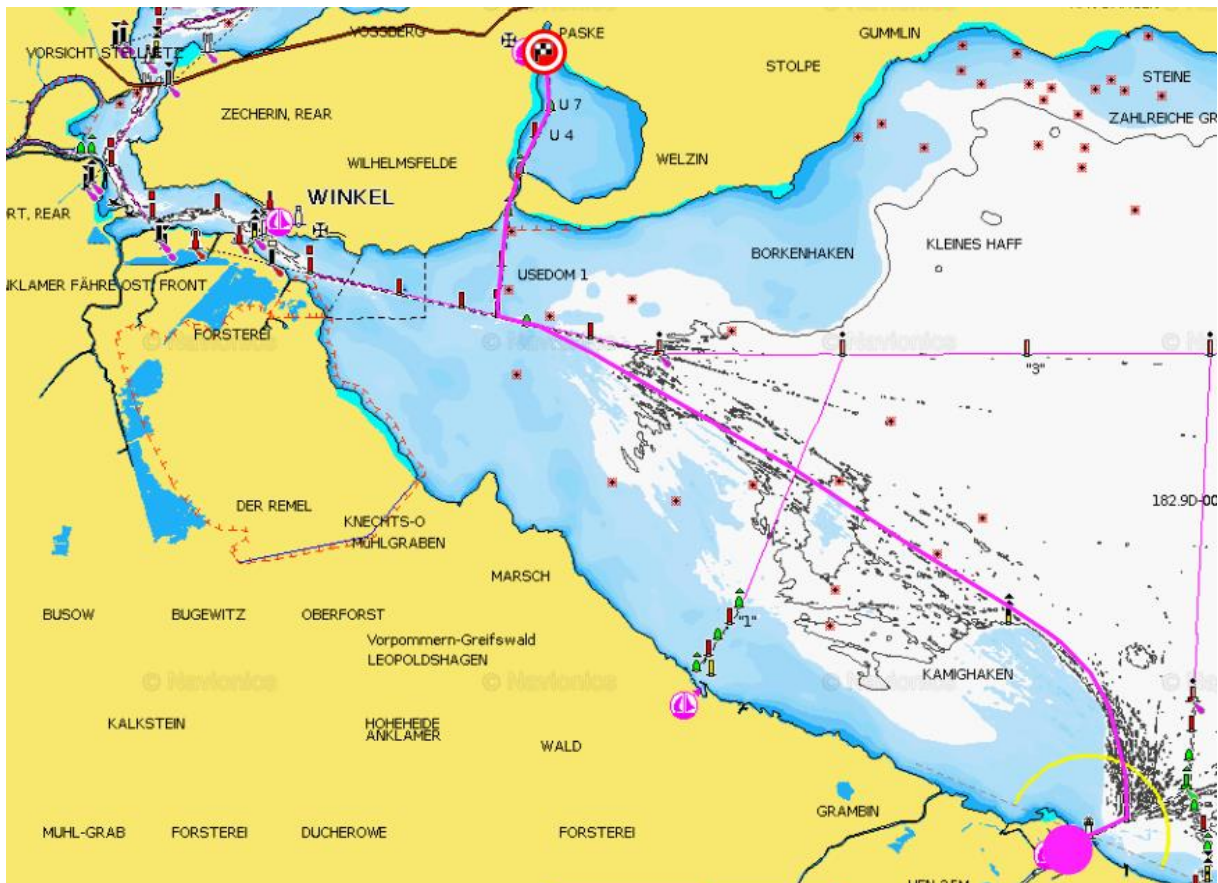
VORSICHT STELLNETZ
VOSSBERG
PASKE
GUMMLIN
STOLPE
STEINE
ZAHLREICHE GR
U 7
U 4
ZECHERIN, REAR
WILHELMSFELDE
WELZIN
WINKEL
RT, REAR
BORKENHAKEN
KLEINES HAFF
USEDOM 1
NKLAMER FÄHRE OST, FRONT
FORSTEREI
© Navionics
© Navionics
© Navionics
"3"
182.9D-00
DER REMEL
KNECHTS-O
MÜHLGRABEN
MARSCH
BUSOW
BUGEWITZ
OBERFORST
"1"
Vorpommern-Greifswald
LEOPOLDSHAGEN
© Navionics
© Navionics
© Navionics
KAMIGHAKEN
KALKSTEIN
HOHEHEIDE
ANKLAMER
WALD
GRAMBIN
MUHL-GRAB
FORSTEREI
DUCHEROWE
FORSTEREI